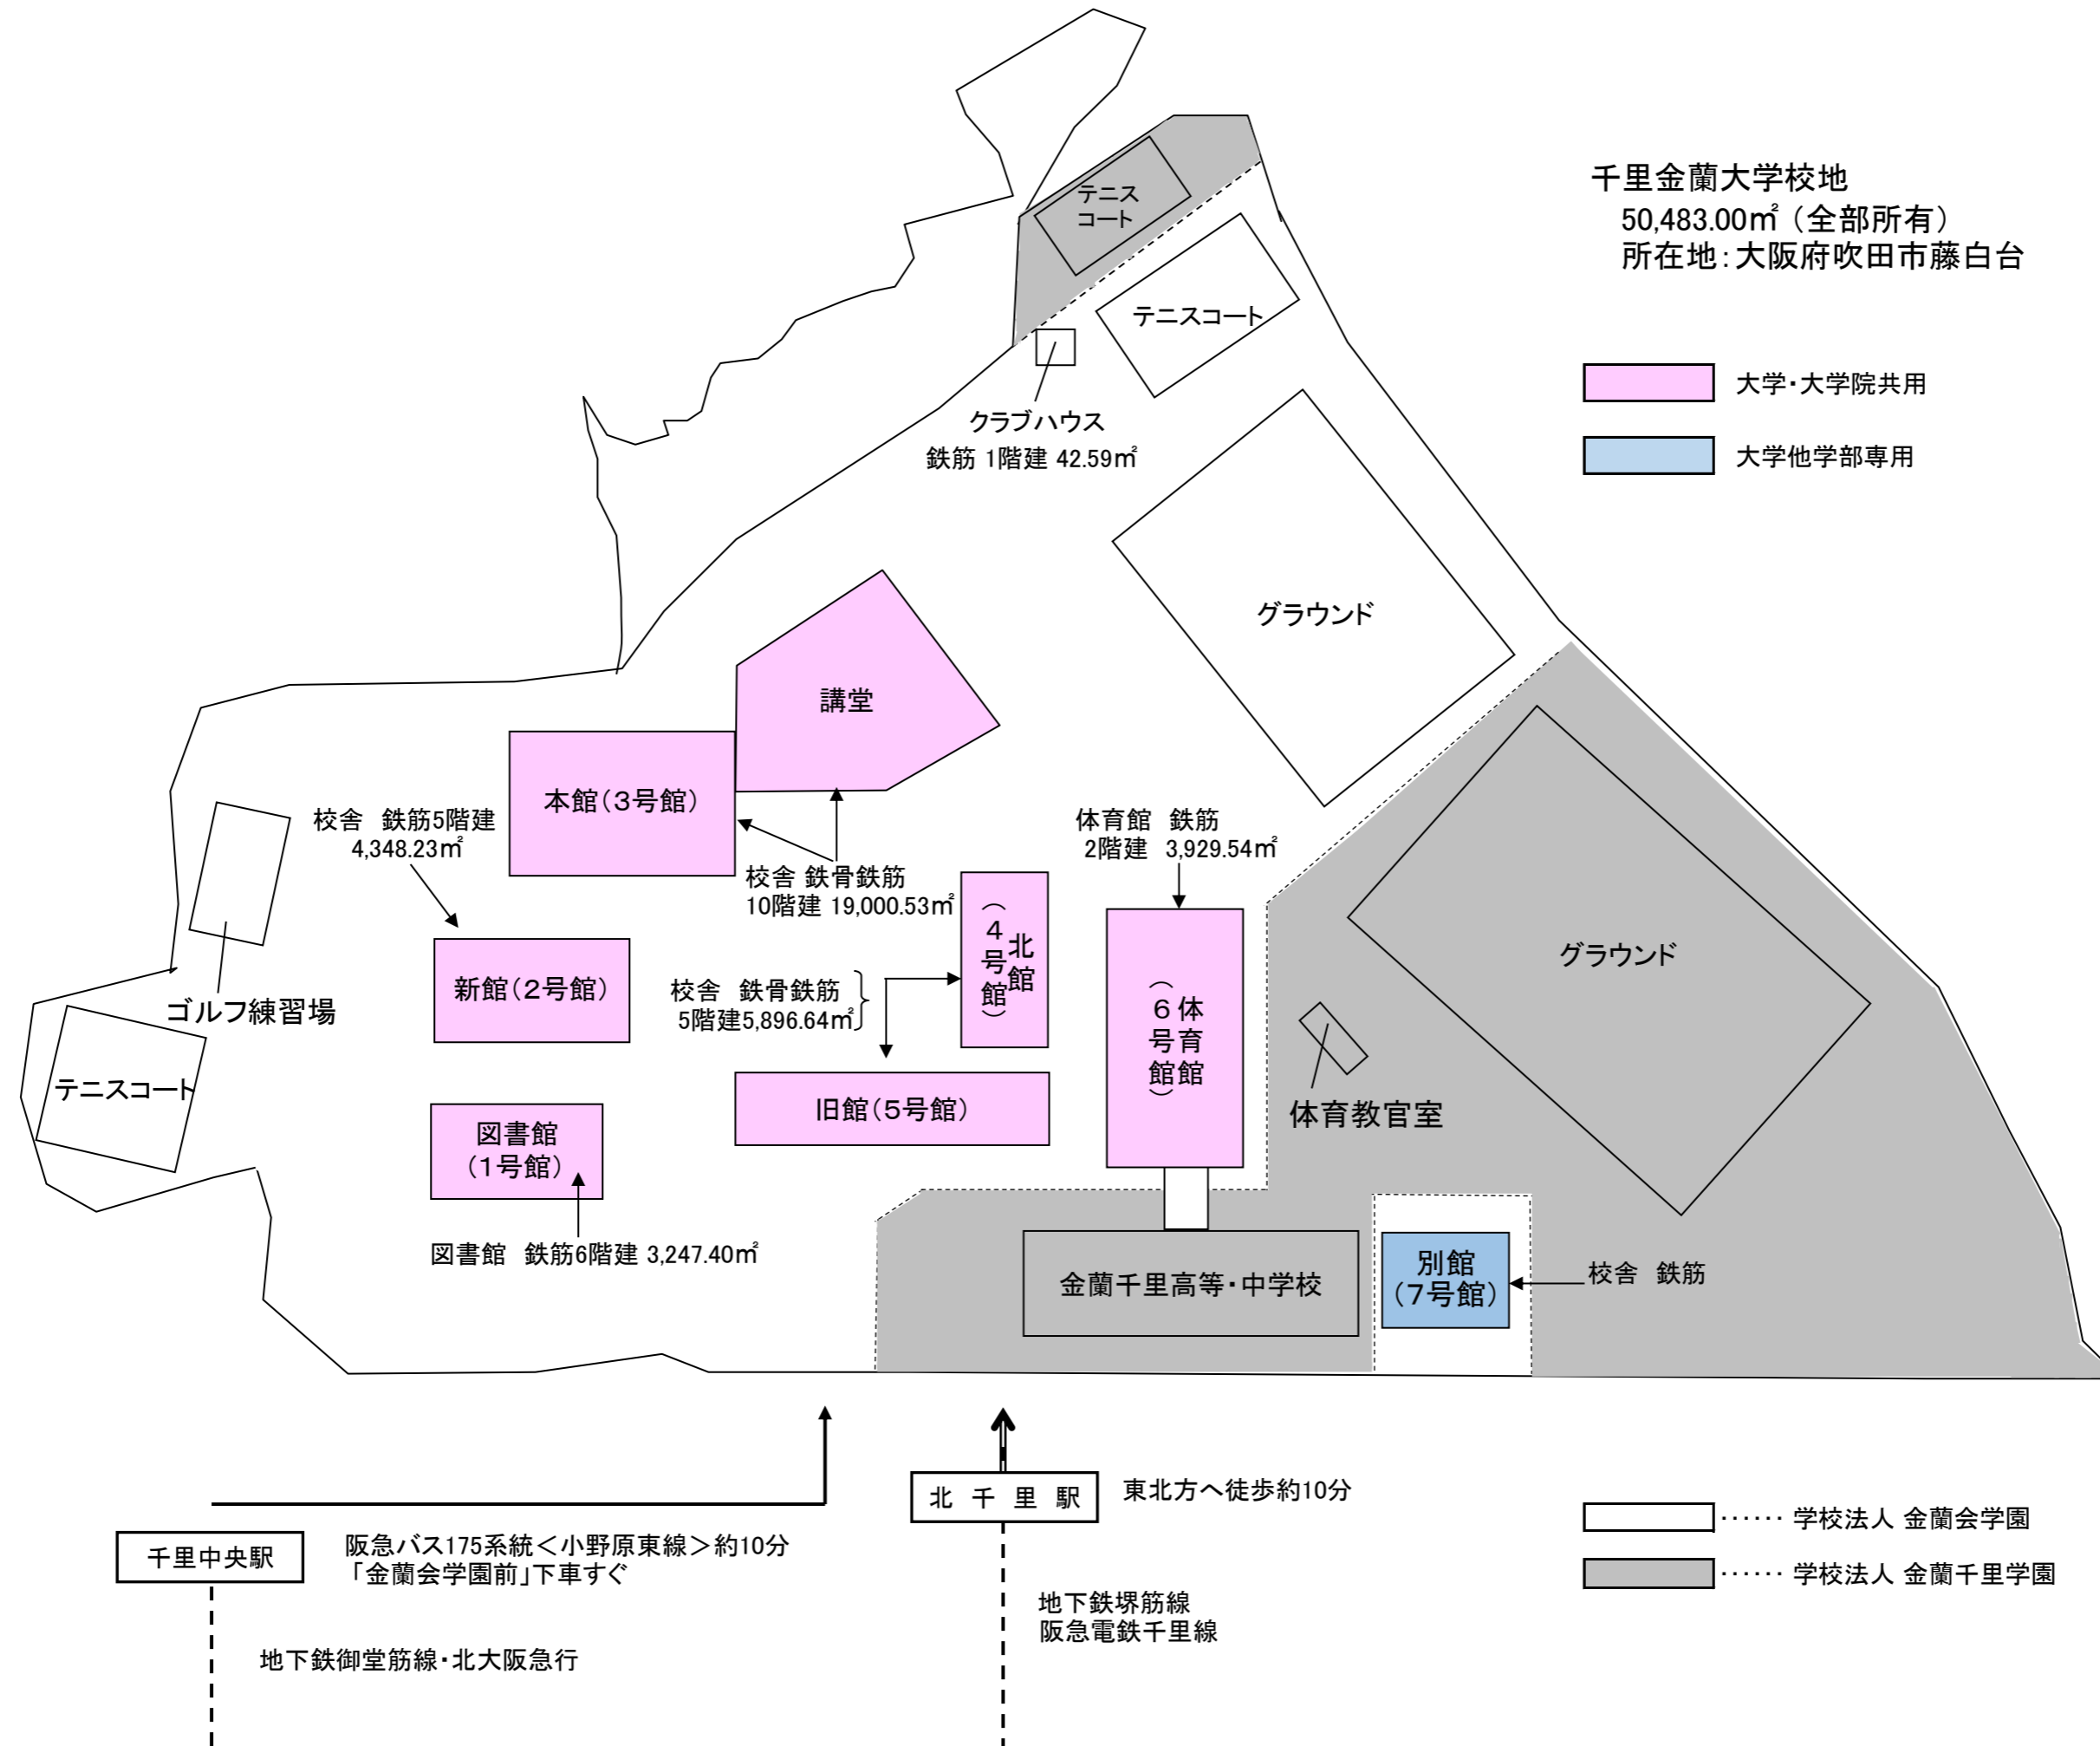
千里金蘭大学校地
50,483.00㎡（全部所有）
所在地：大阪府吹田市藤白台

大学・大学院共用
大学他学部専用

テニスコート
テニスコート
クラブハウス
鉄筋 1階建 42.59㎡
グラウンド
講堂
本館（3号館）
校舎 鉄筋5階建 4,348.23㎡
校舎 鉄骨鉄筋 10階建 19,000.53㎡
体育館 鉄筋 2階建 3,929.54㎡
北館（4号館）
体育館（6号館）
グラウンド
ゴルフ練習場
新館（2号館）
校舎 鉄骨鉄筋 5階建5,896.64㎡
テニスコート
旧館（5号館）
体育教官室
図書館（1号館）
図書館 鉄筋6階建 3,247.40㎡
金蘭千里高等・中学校
別館（7号館）
校舎 鉄筋

北千里駅
東北方へ徒歩約10分
千里中央駅
阪急バス175系統＜小野原東線＞約10分
「金蘭会学園前」下車すぐ
地下鉄堺筋線
阪急電鉄千里線
地下鉄御堂筋線・北大阪急行

…… 学校法人 金蘭会学園
…… 学校法人 金蘭千里学園